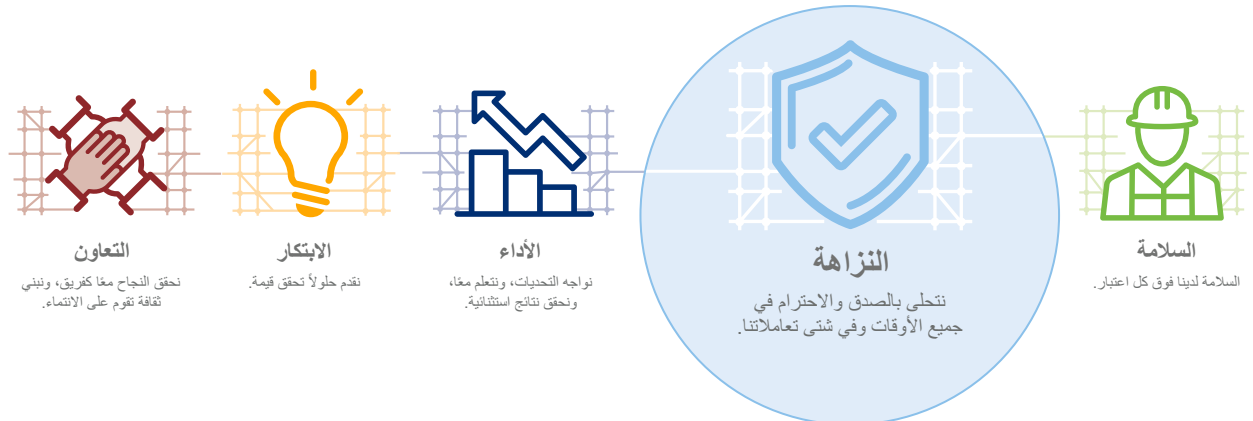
السلامة

السلامة لدينا فوق كل اعتبار.

النزاهة

نتحلى بالصدق والاحترام في جميع الأوقات وفي شتى تعاملاتنا.

الأداء

نواجه التحديات، ونتعلم معًا، ونحقق نتائج استثنائية.

الابتكار

نقدم حلولاً تحقق قيمة.

التعاون

نحقق النجاح معًا كفريق، ونبني ثقافة تقوم على الانتماء.